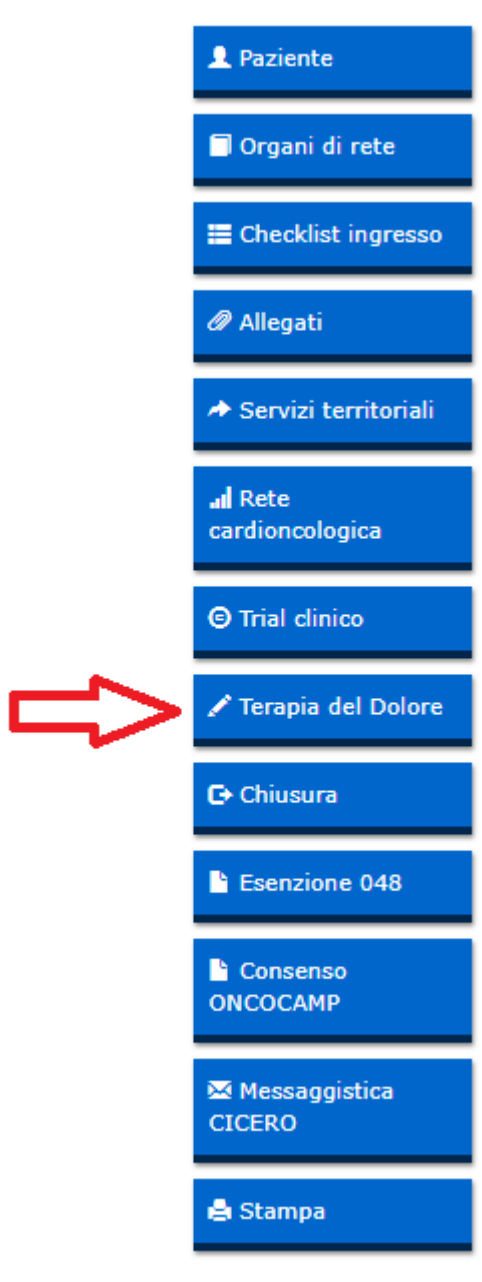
Paziente

Organi di rete

Checklist ingresso

Allegati

Servizi territoriali

Rete cardioncologica

Trial clinico

Terapia del Dolore

Chiusura

Esenzione 048

Consenso ONCOCAMP

Messaggistica CICERO

Stampa